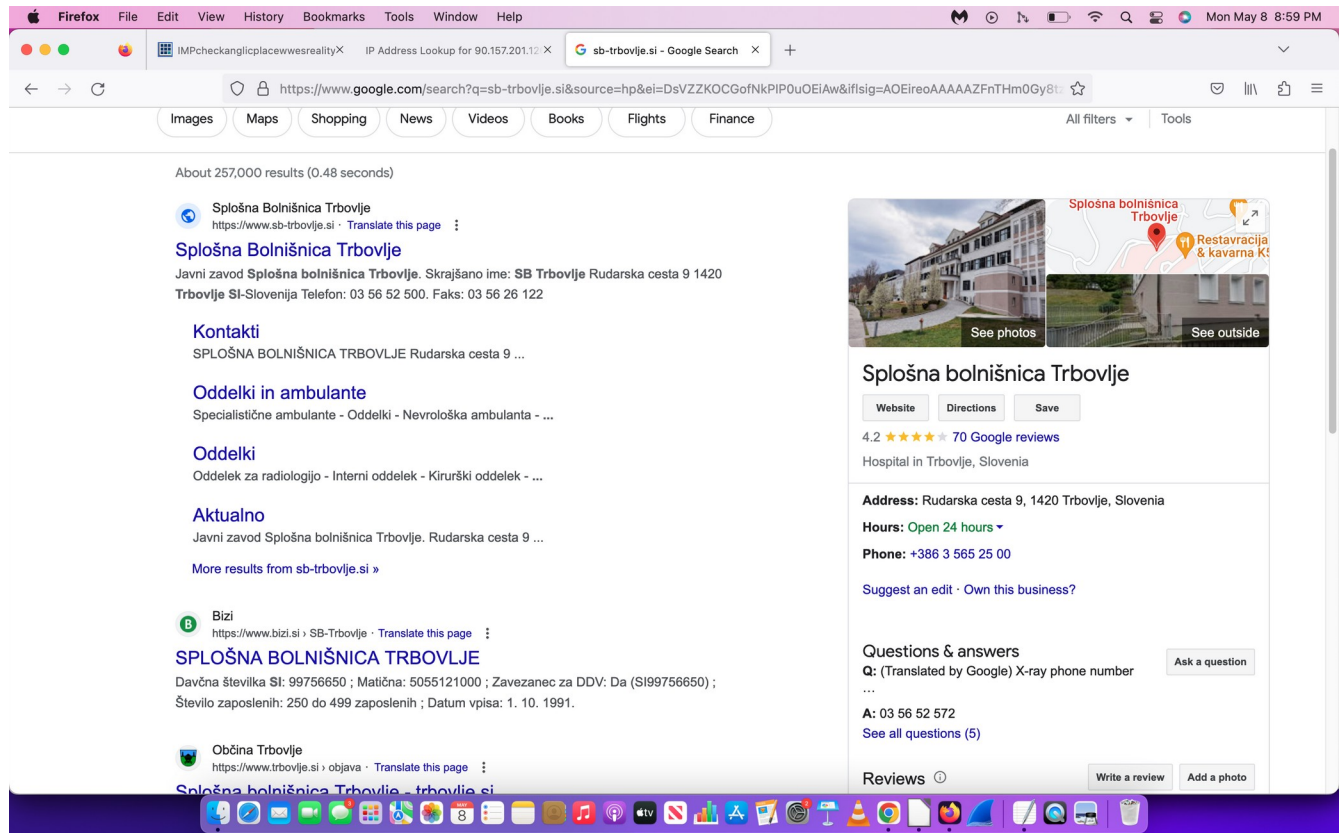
Firefox File Edit View History Bookmarks Tools Window Help

Mon May 8 8:59 PM

IMPcheckanglicplacewwesreality ×
IP Address Lookup for 90.157.201.12 ×
sb-trbovlje.si - Google Search ×
+

https://www.google.com/search?q=sb-trbovlje.si&source=hp&ei=DsVZZKOCGofNkPIP0uOEiAw&iflsig=AOEireoAAAAAZFnTHm0Gy8t

Images Maps Shopping News Videos Books Flights Finance

All filters Tools

About 257,000 results (0.48 seconds)

Splošna Bolnišnica Trbovlje
https://www.sb-trbovlje.si · Translate this page
Splošna Bolnišnica Trbovlje
Javni zavod **Splošna bolnišnica Trbovlje**. Skrajšano ime: **SB Trbovlje** Rudarska cesta 9 1420 **Trbovlje SI**-Slovenija Telefon: 03 56 52 500. Faks: 03 56 26 122

Kontakti
SPLOŠNA BOLNIŠNICA TRBOVLJE Rudarska cesta 9 ...

Oddelki in ambulante
Specialistične ambulante - Oddelki - Nevrološka ambulanta - ...

Oddelki
Oddelek za radiologijo - Interni oddelek - Kirurški oddelek - ...

Aktualno
Javni zavod Splošna bolnišnica Trbovlje. Rudarska cesta 9 ...

More results from sb-trbovlje.si »

Bizi
https://www.bizi.si › SB-Trbovlje · Translate this page
SPLOŠNA BOLNIŠNICA TRBOVLJE
Davčna številka **SI**: 99756650 ; Matična: 5055121000 ; Zavezanec za DDV: Da (SI99756650) ; Število zaposlenih: 250 do 499 zaposlenih ; Datum vpisa: 1. 10. 1991.

Občina Trbovlje
https://www.trbovlje.si › objava · Translate this page
Splošna bolnišnica Trbovlje - trbovlje.si

Splošna bolnišnica Trbovlje
Restavracija & kavarna K
See photos
See outside

Splošna bolnišnica Trbovlje
Website Directions Save
4.2 ★★★★★ 70 Google reviews
Hospital in Trbovlje, Slovenia

**Address:** Rudarska cesta 9, 1420 Trbovlje, Slovenia
**Hours:** Open 24 hours
**Phone:** +386 3 565 25 00

Suggest an edit · Own this business?

Questions & answers
Q: (Translated by Google) X-ray phone number
...
Ask a question
A: 03 56 52 572
See all questions (5)

Reviews
Write a review Add a photo

MAY 8